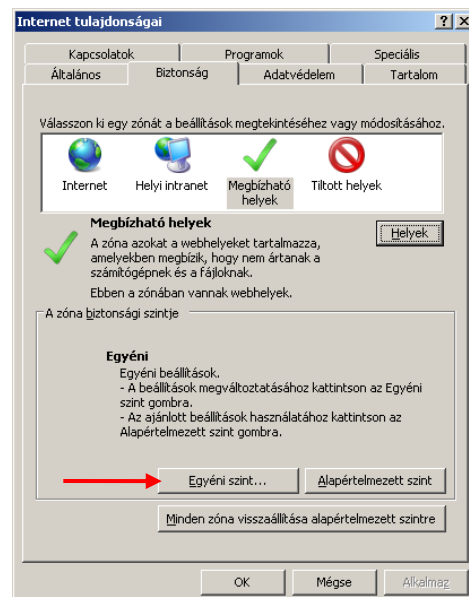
Internet tulajdonságai

? X

Kapcsolatok | Programok | Speciális
Általános | Biztonság | Adatvédelem | Tartalom

Válasszon ki egy zónát a beállítások megtekintéséhez vagy módosításához.

Internet
Helyi intranet
Megbízható helyek
Tiltott helyek

Megbízható helyek
A zóna azokat a webhelyeket tartalmazza, amelyekben megbízik, hogy nem ártanak a számítógépnek és a fájloknak.

Helyek

Ebben a zónában vannak webhelyek.

A zóna biztonsági szintje

Egyéni
Egyéni beállítások.
- A beállítások megváltoztatásához kattintson az Egyéni szint gombra.
- Az ajánlott beállítások használatához kattintson az Alapértelmezett szint gombra.

Egyéni szint...
Alapértelmezett szint

Minden zóna visszaállítása alapértelmezett szintre

OK
Mégse
Alkalmaz